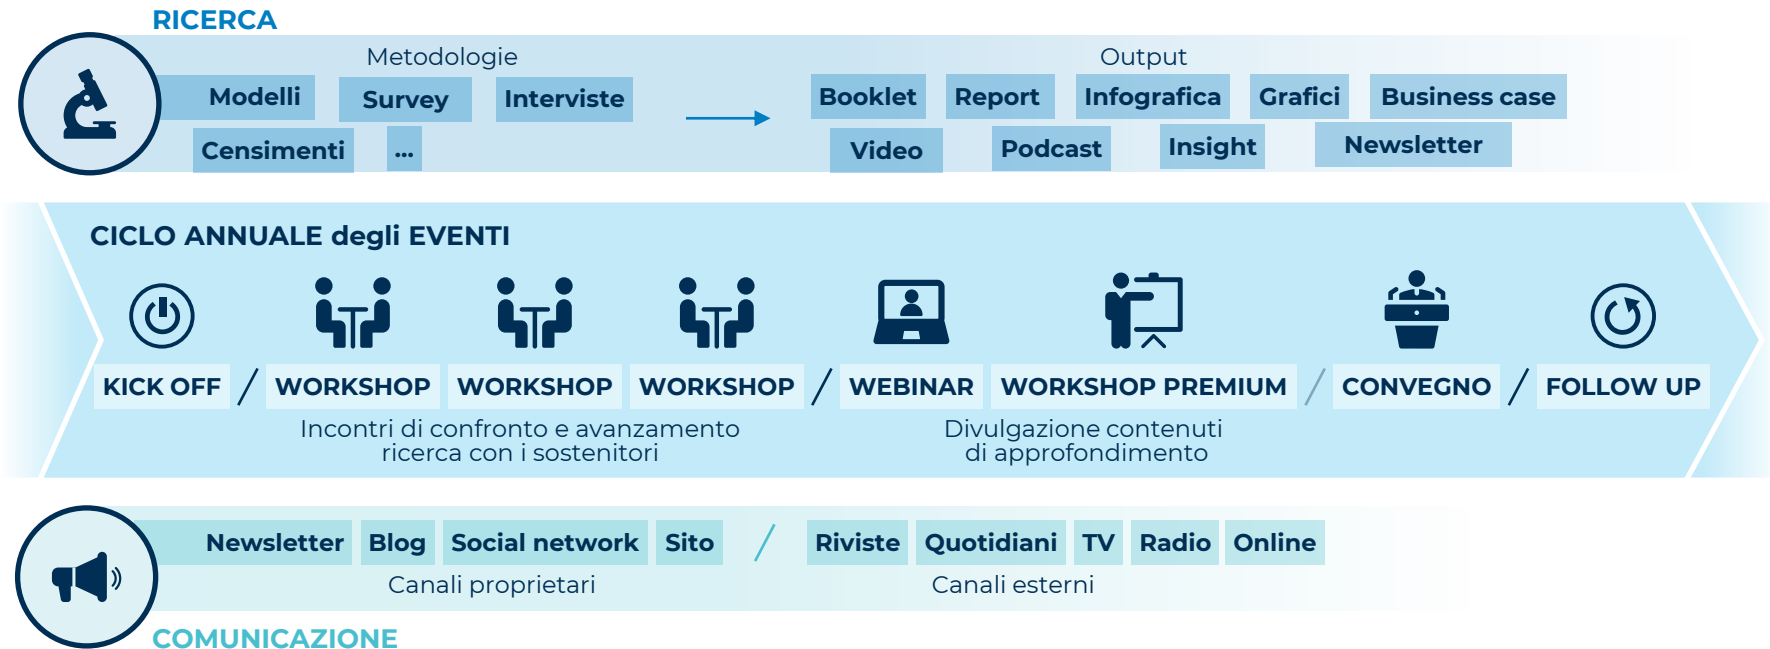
RICERCA

Metodologie

Modelli Survey Interviste

Censimenti ...

Output

Booklet Report Infografica Grafici Business case

Video Podcast Insight Newsletter

CICLO ANNUALE degli EVENTI

KICK OFF / WORKSHOP WORKSHOP WORKSHOP / WEBINAR WORKSHOP PREMIUM / CONVEGNO / FOLLOW UP

Incontri di confronto e avanzamento ricerca con i sostenitori

Divulgazione contenuti di approfondimento

Newsletter Blog Social network Sito / Riviste Quotidiani TV Radio Online

Canali proprietari

Canali esterni

COMUNICAZIONE